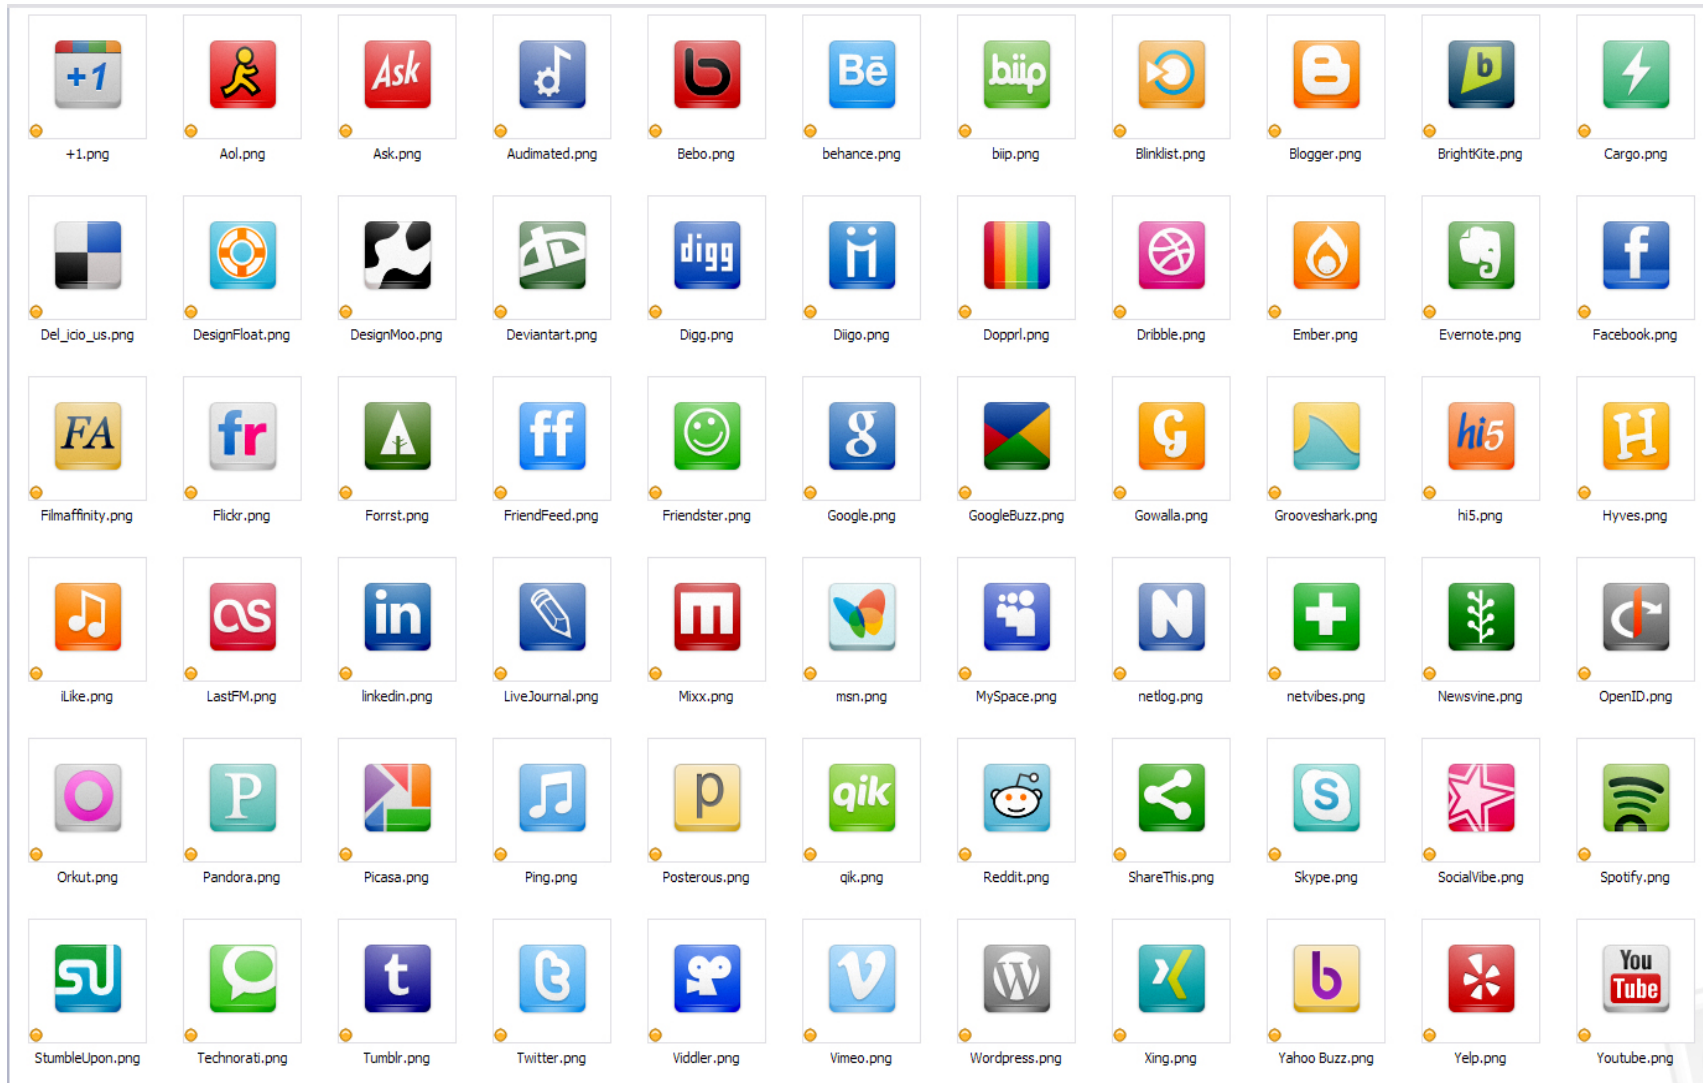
+1.png Aol.png Ask.png Audimated.png Bebo.png behance.png biip.png Blinklist.png Blogger.png BrightKite.png Cargo.png

Del_icio_us.png DesignFloat.png DesignMoo.png Deviantart.png Digg.png Diigo.png Dopprl.png Dribble.png Ember.png Evernote.png Facebook.png

Filmaffinity.png Flickr.png Forrst.png FriendFeed.png Friendster.png Google.png GoogleBuzz.png Gowalla.png Grooveshark.png hi5.png Hyves.png

iLike.png LastFM.png linkedin.png LiveJournal.png Mixx.png msn.png MySpace.png netlog.png netvibes.png Newsvine.png OpenID.png

Orkut.png Pandora.png Picasa.png Ping.png Posterous.png qik.png Reddit.png ShareThis.png Skype.png SocialVibe.png Spotify.png

StumbleUpon.png Technorati.png Tumblr.png Twitter.png Viddler.png Vimeo.png Wordpress.png Xing.png Yahoo Buzz.png Yelp.png Youtube.png